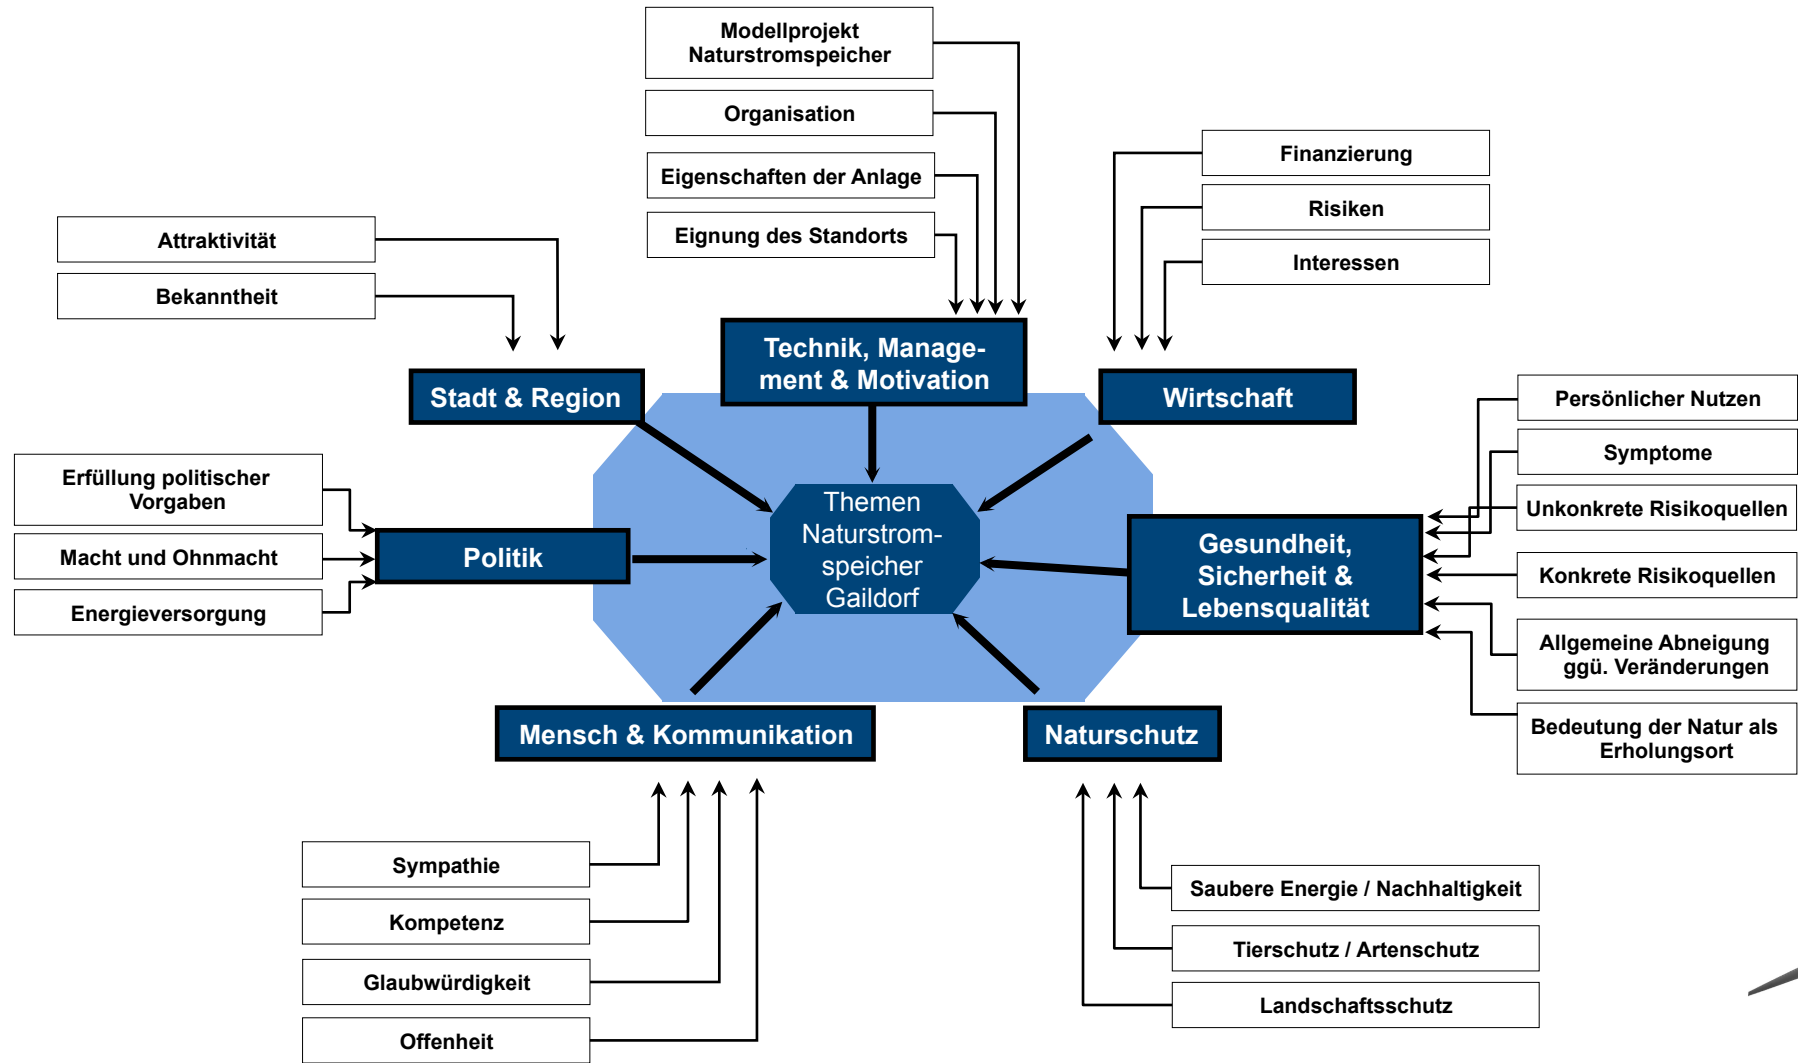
Modellprojekt Naturstromspeicher

Organisation

Eigenschaften der Anlage

Eignung des Standorts

Finanzierung

Risiken

Interessen

Attraktivität

Bekanntheit

Technik, Management & Motivation

Stadt & Region

Wirtschaft

Persönlicher Nutzen

Symptome

Unkonkrete Risikoquellen

Konkrete Risikoquellen

Allgemeine Abneigung ggü. Veränderungen

Bedeutung der Natur als Erholungsort

Erfüllung politischer Vorgaben

Macht und Ohnmacht

Energieversorgung

Politik

Themen Naturstromspeicher Gaildorf

Gesundheit, Sicherheit & Lebensqualität

Mensch & Kommunikation

Naturschutz

Sympathie

Kompetenz

Glaubwürdigkeit

Offenheit

Saubere Energie / Nachhaltigkeit

Tierschutz / Artenschutz

Landschaftsschutz